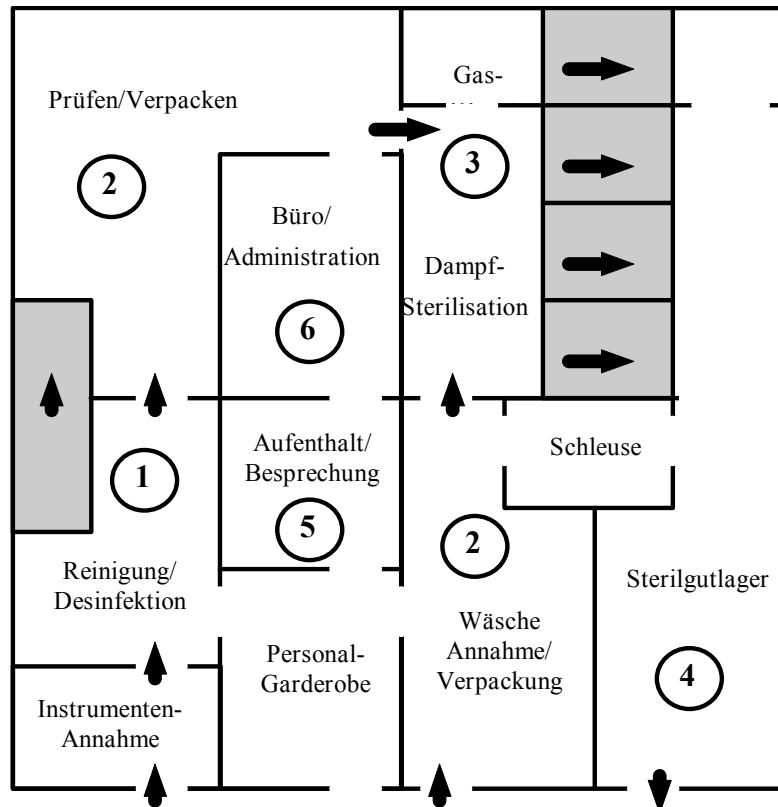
Prüfen/Verpacken

2

Gas-

3

Büro/ Administration

6

Dampf-Sterilisation

Aufenthalt/ Besprechung

5

1

Schleuse

2

Reinigung/ Desinfektion

Sterilgutlager

Personal-Garderobe

Wäsche Annahme/ Verpackung

4

Instrumenten-Annahme